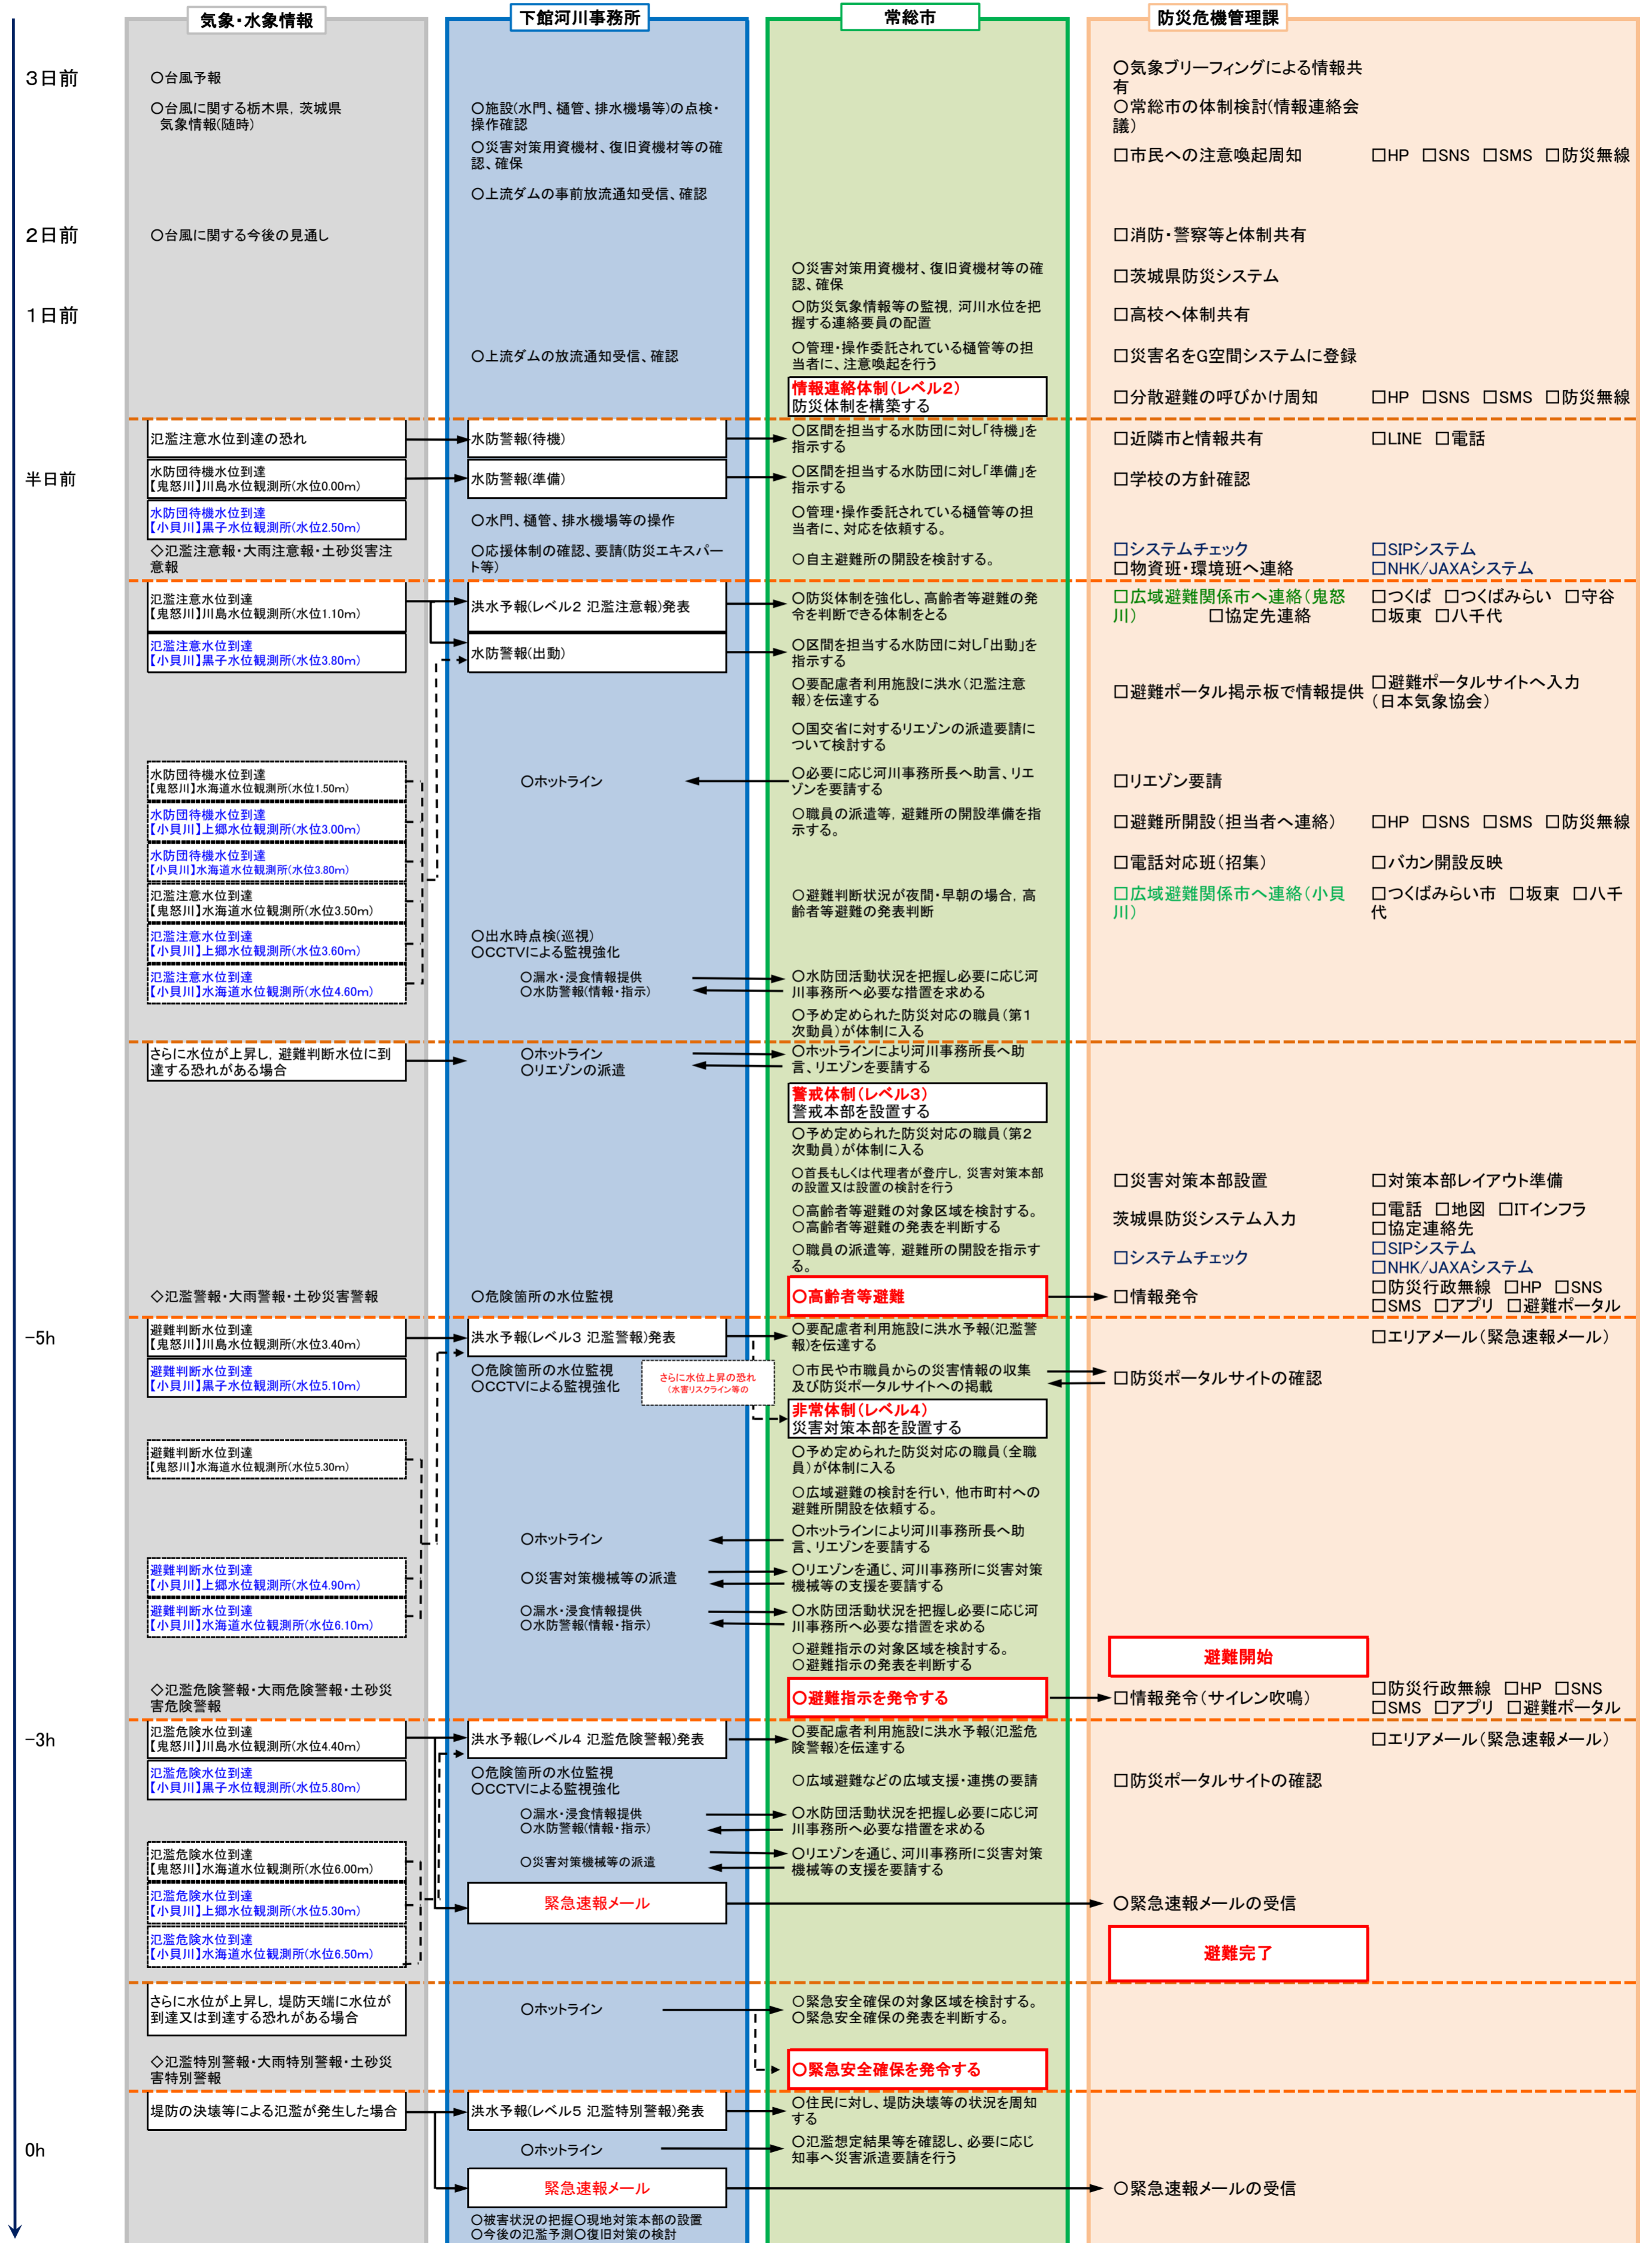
気象・水象情報
下館河川事務所
常総市
防災危機管理課

3日前
○台風予報
○台風に関する栃木県，茨城県気象情報(随時)
○施設(水門、樋管、排水機場等)の点検・操作確認
○災害対策用資機材、復旧資機材等の確認、確保
○上流ダムの事前放流通知受信、確認
○気象ブリーフィングによる情報共有
○常総市の体制検討(情報連絡会議)
□市民への注意喚起周知 □HP □SNS □SMS □防災無線

2日前
○台風に関する今後の見通し
□消防・警察等と体制共有
○災害対策用資機材、復旧資機材等の確認、確保
□茨城県防災システム

1日前
○防災気象情報等の監視，河川水位を把握する連絡要員の配置
□高校へ体制共有
○上流ダムの放流通知受信、確認
○管理・操作委託されている樋管等の担当者に、注意喚起を行う
□災害名をG空間システムに登録
情報連絡体制(レベル2)
防災体制を構築する
□分散避難の呼びかけ周知 □HP □SNS □SMS □防災無線

半日前
氾濫注意水位到達の恐れ
水防警報(待機)
○区間を担当する水防団に対し「待機」を指示する
□近隣市と情報共有 □LINE □電話
水防団待機水位到達
【鬼怒川】川島水位観測所(水位0.00m)
水防警報(準備)
○区間を担当する水防団に対し「準備」を指示する
□学校の方針確認
水防団待機水位到達
【小貝川】黒子水位観測所(水位2.50m)
○水門、樋管、排水機場等の操作
○管理・操作委託されている樋管等の担当者に、対応を依頼する。
◇氾濫注意報・大雨注意報・土砂災害注意報
○応援体制の確認、要請(防災エキスパート等)
○自主避難所の開設を検討する。
□システムチェック □SIPシステム
□物資班・環境班へ連絡 □NHK/JAXAシステム
氾濫注意水位到達
【鬼怒川】川島水位観測所(水位1.10m)
洪水予報(レベル2 氾濫注意報)発表
○防災体制を強化し、高齢者等避難の発令を判断できる体制をとる
□広域避難関係市へ連絡(鬼怒川) □協定先連絡
□つくば □つくばみらい □守谷
□坂東 □八千代
氾濫注意水位到達
【小貝川】黒子水位観測所(水位3.80m)
水防警報(出動)
○区間を担当する水防団に対し「出動」を指示する
○要配慮者利用施設に洪水(氾濫注意報)を伝達する
□避難ポータル掲示板で情報提供
□避難ポータルサイトへ入力(日本気象協会)
○国交省に対するリエゾンの派遣要請について検討する
水防団待機水位到達
【鬼怒川】水海道水位観測所(水位1.50m)
○ホットライン
○必要に応じ河川事務所長へ助言、リエゾンを要請する
□リエゾン要請
水防団待機水位到達
【小貝川】上郷水位観測所(水位3.00m)
○職員の派遣等，避難所の開設準備を指示する。
□避難所開設(担当者へ連絡) □HP □SNS □SMS □防災無線
水防団待機水位到達
【小貝川】水海道水位観測所(水位3.80m)
□電話対応班(招集) □バカン開設反映
氾濫注意水位到達
【鬼怒川】水海道水位観測所(水位3.50m)
○避難判断状況が夜間・早朝の場合，高齢者等避難の発表判断
□広域避難関係市へ連絡(小貝川)
□つくばみらい市 □坂東 □八千代
氾濫注意水位到達
【小貝川】上郷水位観測所(水位3.60m)
○出水時点検(巡視)
○CCTVによる監視強化
氾濫注意水位到達
【小貝川】水海道水位観測所(水位4.60m)
○漏水・浸食情報提供
○水防警報(情報・指示)
○水防団活動状況を把握し必要に応じ河川事務所へ必要な措置を求める
○予め定められた防災対応の職員(第1次動員)が体制に入る
さらに水位が上昇し，避難判断水位に到達する恐れがある場合
○ホットライン
○リエゾンの派遣
○ホットラインにより河川事務所長へ助言、リエゾンを要請する
警戒体制(レベル3)
警戒本部を設置する
○予め定められた防災対応の職員(第2次動員)が体制に入る
○首長もしくは代理者が登庁し，災害対策本部の設置又は設置の検討を行う
□災害対策本部設置 □対策本部レイアウト準備
○高齢者等避難の対象区域を検討する。
○高齢者等避難の発表を判断する
茨城県防災システム入力
□電話 □地図 □ITインフラ
□協定連絡先
○職員の派遣等，避難所の開設を指示する。
□システムチェック
□SIPシステム
□NHK/JAXAシステム
◇氾濫警報・大雨警報・土砂災害警報
○危険箇所の水位監視
○高齢者等避難
□情報発令
□防災行政無線 □HP □SNS
□SMS □アプリ □避難ポータル

-5h
避難判断水位到達
【鬼怒川】川島水位観測所(水位3.40m)
洪水予報(レベル3 氾濫警報)発表
○要配慮者利用施設に洪水予報(氾濫警報)を伝達する
□エリアメール(緊急速報メール)
避難判断水位到達
【小貝川】黒子水位観測所(水位5.10m)
○危険箇所の水位監視
○CCTVによる監視強化
さらに水位上昇の恐れ(水害リスクライン等の
○市民や市職員からの災害情報の収集及び防災ポータルサイトへの掲載
□防災ポータルサイトの確認
非常体制(レベル4)
災害対策本部を設置する
避難判断水位到達
【鬼怒川】水海道水位観測所(水位5.30m)
○予め定められた防災対応の職員(全職員)が体制に入る
○広域避難の検討を行い，他市町村への避難所開設を依頼する。
○ホットライン
○ホットラインにより河川事務所長へ助言、リエゾンを要請する
避難判断水位到達
【小貝川】上郷水位観測所(水位4.90m)
○災害対策機械等の派遣
○リエゾンを通じ、河川事務所に災害対策機械等の支援を要請する
避難判断水位到達
【小貝川】水海道水位観測所(水位6.10m)
○漏水・浸食情報提供
○水防警報(情報・指示)
○水防団活動状況を把握し必要に応じ河川事務所へ必要な措置を求める
○避難指示の対象区域を検討する。
○避難指示の発表を判断する
避難開始
◇氾濫危険警報・大雨危険警報・土砂災害危険警報
○避難指示を発令する
□情報発令(サイレン吹鳴)
□防災行政無線 □HP □SNS
□SMS □アプリ □避難ポータル

-3h
氾濫危険水位到達
【鬼怒川】川島水位観測所(水位4.40m)
洪水予報(レベル4 氾濫危険警報)発表
○要配慮者利用施設に洪水予報(氾濫危険警報)を伝達する
□エリアメール(緊急速報メール)
氾濫危険水位到達
【小貝川】黒子水位観測所(水位5.80m)
○危険箇所の水位監視
○CCTVによる監視強化
○広域避難などの広域支援・連携の要請
□防災ポータルサイトの確認
○漏水・浸食情報提供
○水防警報(情報・指示)
○水防団活動状況を把握し必要に応じ河川事務所へ必要な措置を求める
氾濫危険水位到達
【鬼怒川】水海道水位観測所(水位6.00m)
○災害対策機械等の派遣
○リエゾンを通じ、河川事務所に災害対策機械等の支援を要請する
氾濫危険水位到達
【小貝川】上郷水位観測所(水位5.30m)
緊急速報メール
○緊急速報メールの受信
氾濫危険水位到達
【小貝川】水海道水位観測所(水位6.50m)
避難完了
さらに水位が上昇し，堤防天端に水位が到達又は到達する恐れがある場合
○ホットライン
○緊急安全確保の対象区域を検討する。
○緊急安全確保の発表を判断する。
◇氾濫特別警報・大雨特別警報・土砂災害特別警報
○緊急安全確保を発令する
堤防の決壊等による氾濫が発生した場合
洪水予報(レベル5 氾濫特別警報)発表
○住民に対し、堤防決壊等の状況を周知する

0h
○ホットライン
○氾濫想定結果等を確認し、必要に応じ知事へ災害派遣要請を行う
緊急速報メール
○緊急速報メールの受信
○被害状況の把握○現地対策本部の設置
○今後の氾濫予測○復旧対策の検討